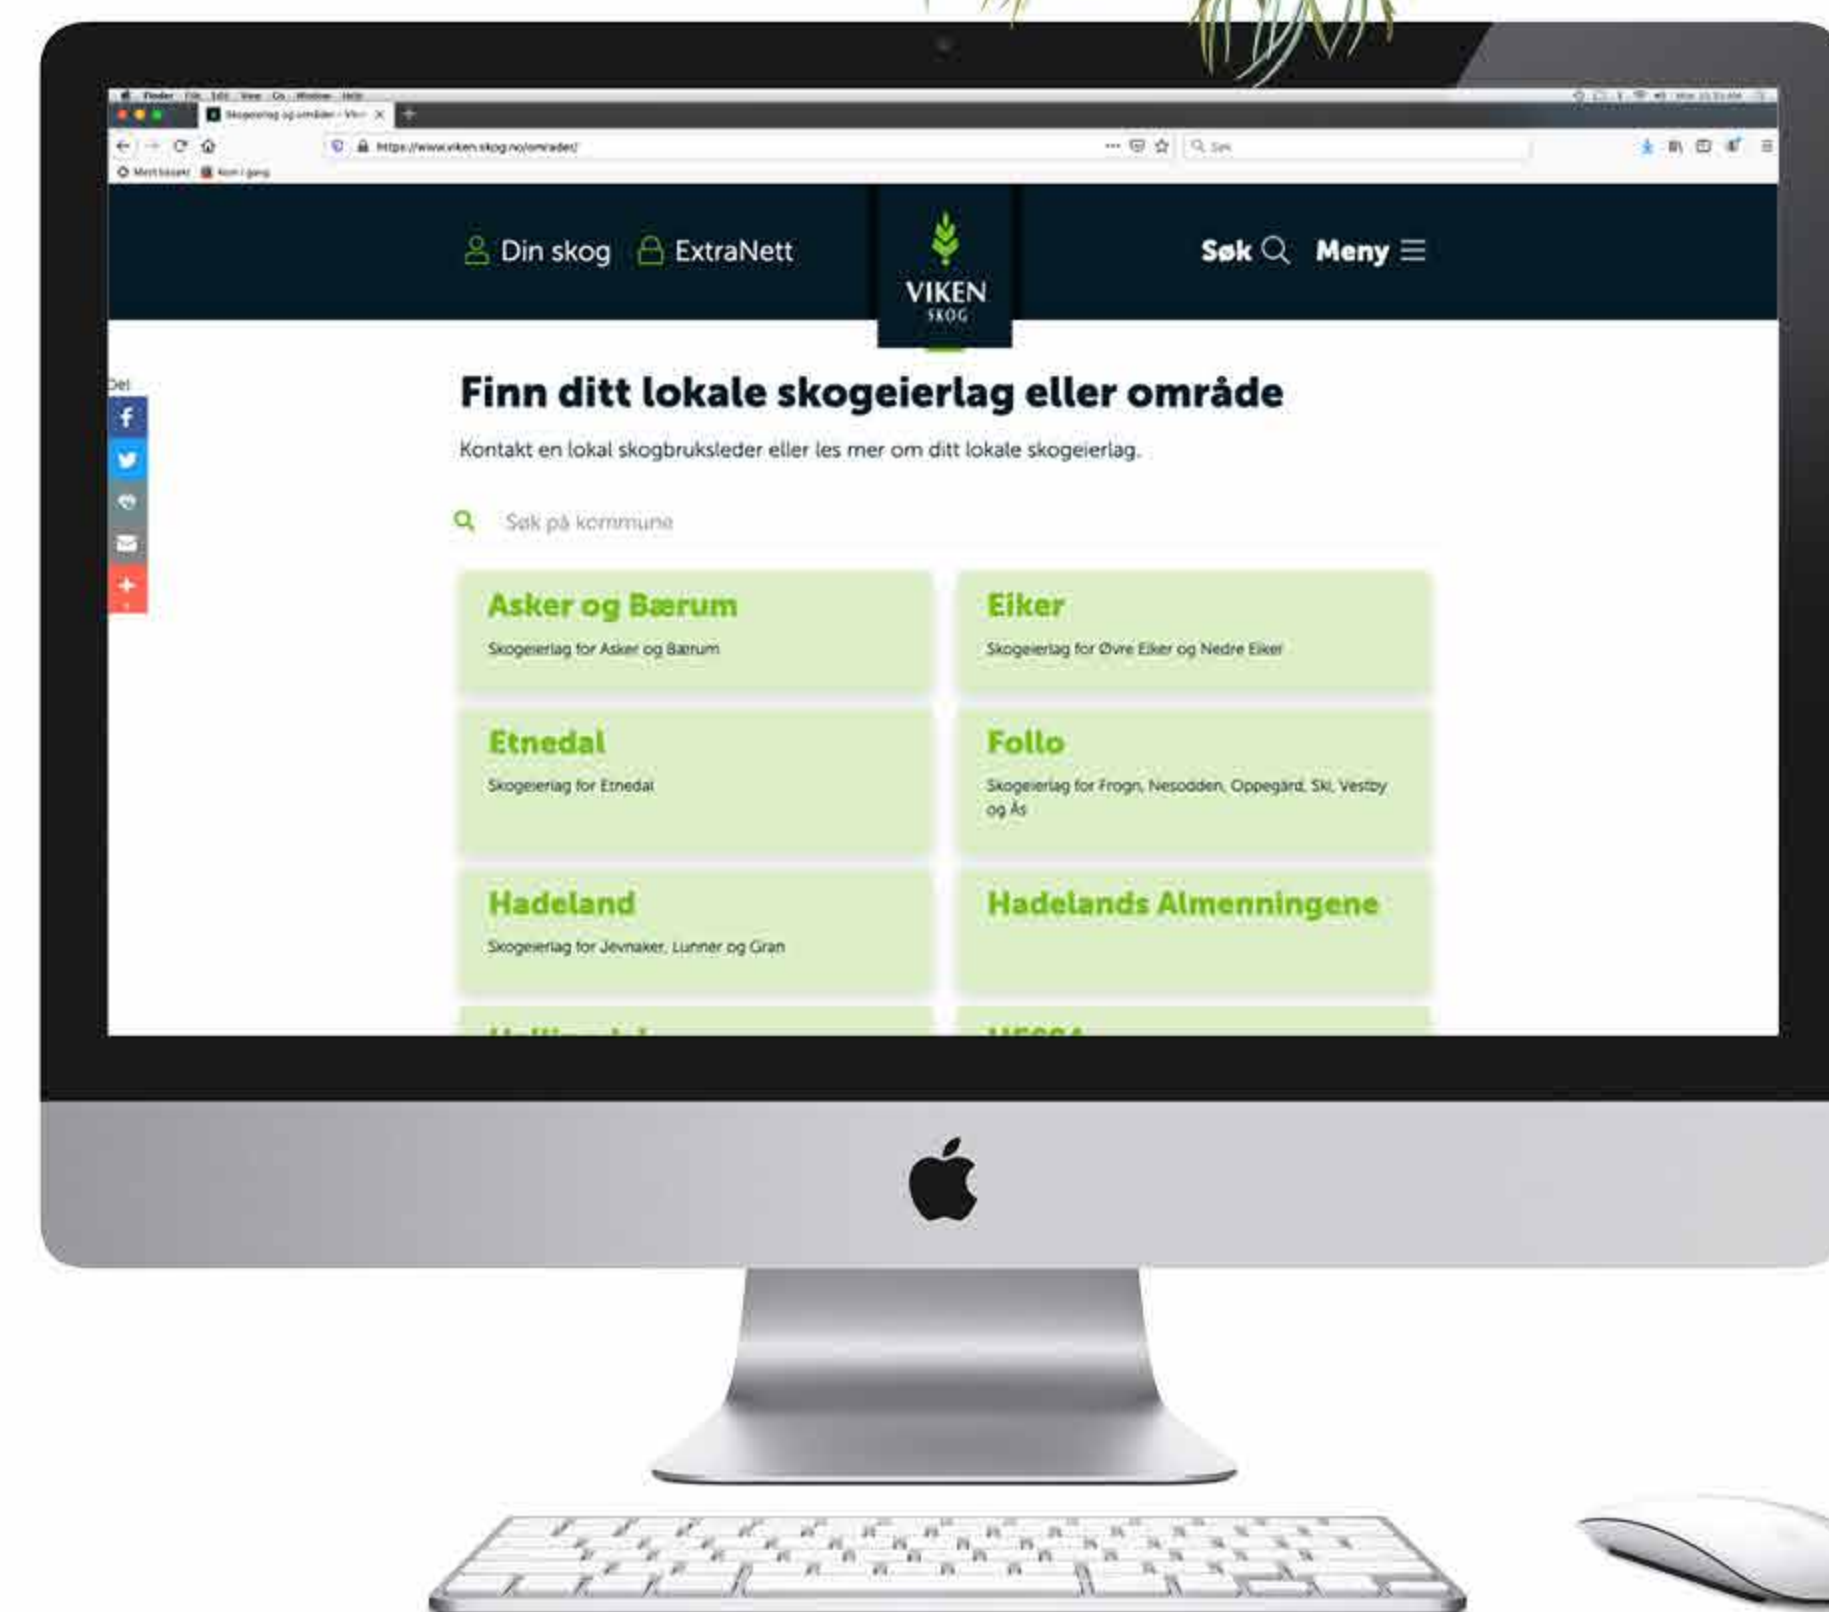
Finder File Edit View Go Window Help

Skogeierlag og områder - Vik

https://www.viken.skog.no/omrader/

Søk

Mest besøkt Kom i gang

Din skog ExtraNett

VIKEN SKOG

Søk Meny

Del

Finn ditt lokale skogeierlag eller område

Kontakt en lokal skogbruksleder eller les mer om ditt lokale skogeierlag.

Søk på kommune

Asker og Bærum
Skogeierlag for Asker og Bærum

Eiker
Skogeierlag for Øvre Eiker og Nedre Eiker

Etnedal
Skogeierlag for Etnedal

Follo
Skogeierlag for Frogn, Nesodden, Oppegård, Ski, Vestby og Ås

Hadeland
Skogeierlag for Jevnaker, Lunner og Gran

Hadelands Almenningene

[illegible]

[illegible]